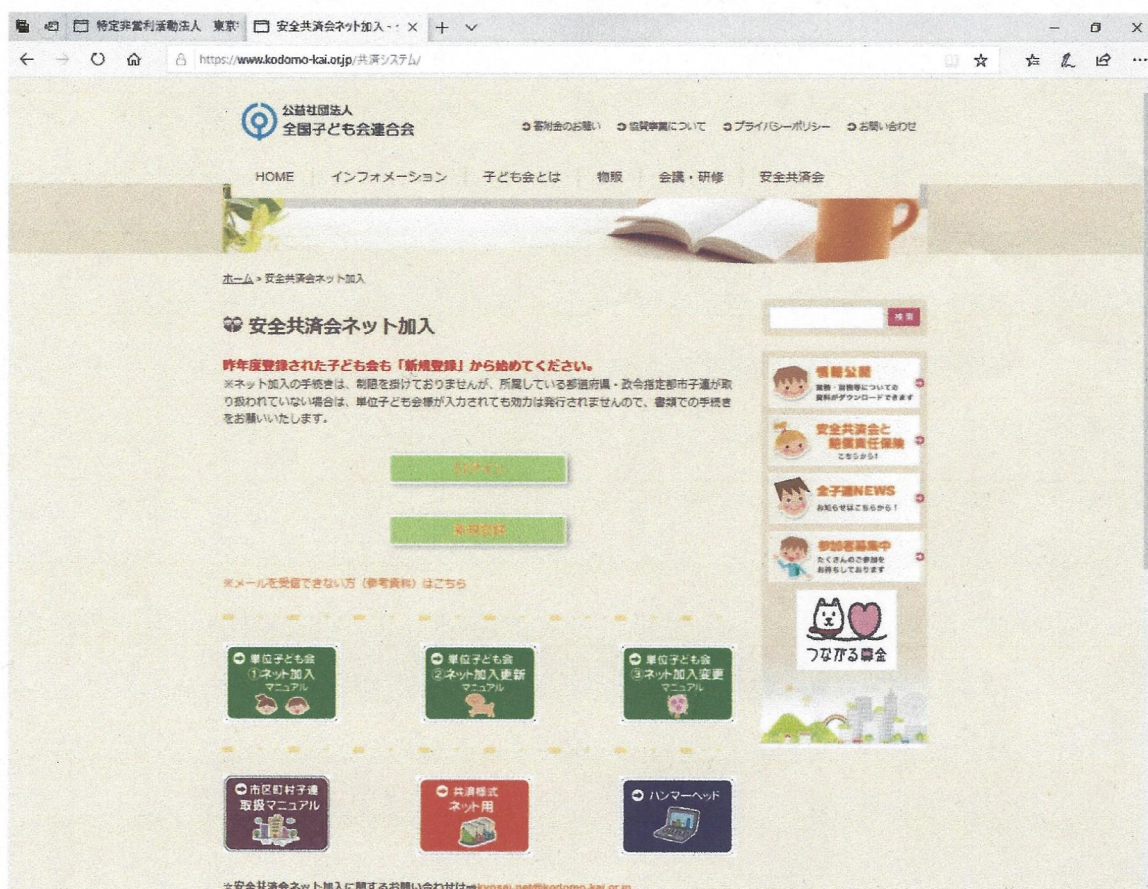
特定非営利活動法人 東京 安全共済会ネット加入 × + ∨

https://www.kodomo-kai.or.jp/共済システム/

公益社団法人
全国子ども会連合会

寄附金のお願い 協賛事業について プライバシーポリシー お問い合わせ

HOME インフォメーション 子ども会とは 物販 会議・研修 安全共済会

ホーム > 安全共済会ネット加入

安全共済会ネット加入

昨年度登録された子ども会も「新規登録」から始めてください。
※ネット加入の手続きは、制限を掛けておりませんが、所属している都道府県・政令指定都市子連が取り扱われていない場合は、単位子ども会様が入力されても効力は発行されませんので、書類での手続きをお願いいたします。

ログイン

新規登録

※メールを受信できない方（参考資料）はこちら

単位子ども会 ①ネット加入 マニュアル

単位子ども会 ②ネット加入更新 マニュアル

単位子ども会 ③ネット加入変更 マニュアル

市区町村子連 取扱マニュアル

共済様式 ネット用

ハンマーヘッド

検索

情報公開 事業・財務等についての資料がダウンロードできます

安全共済会と 賠償責任保険 こちらから!

全子連NEWS お知らせはこちらから!

参加者募集中 たくさんのご参加をお待ちしております

つながる募金

※安全共済会ネット加入に関するお問い合わせは kyosai.net@kodomo-kai.or.jp